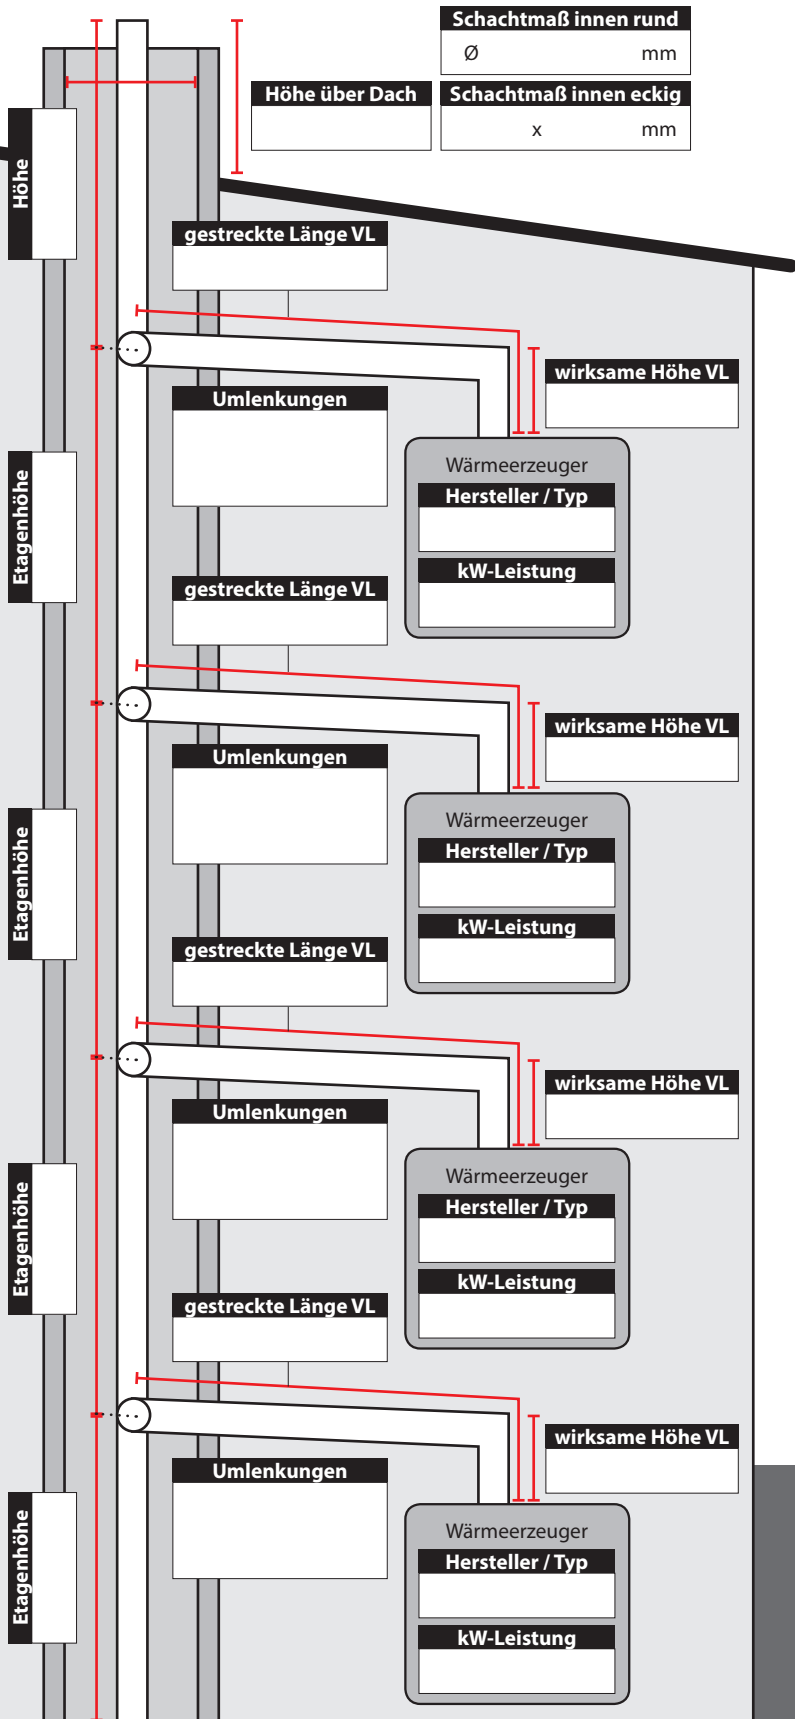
Schachtmaß innen rund
Ø mm

Höhe über Dach

Schachtmaß innen eckig
x mm

Höhe

gestreckte Länge VL

wirksame Höhe VL

Umlenkungen

Wärmeerzeuger
Hersteller / Typ
kW-Leistung

Etagenhöhe

gestreckte Länge VL

wirksame Höhe VL

Umlenkungen

Wärmeerzeuger
Hersteller / Typ
kW-Leistung

Etagenhöhe

gestreckte Länge VL

wirksame Höhe VL

Umlenkungen

Wärmeerzeuger
Hersteller / Typ
kW-Leistung

Etagenhöhe

gestreckte Länge VL

wirksame Höhe VL

Umlenkungen

Wärmeerzeuger
Hersteller / Typ
kW-Leistung

Etagenhöhe